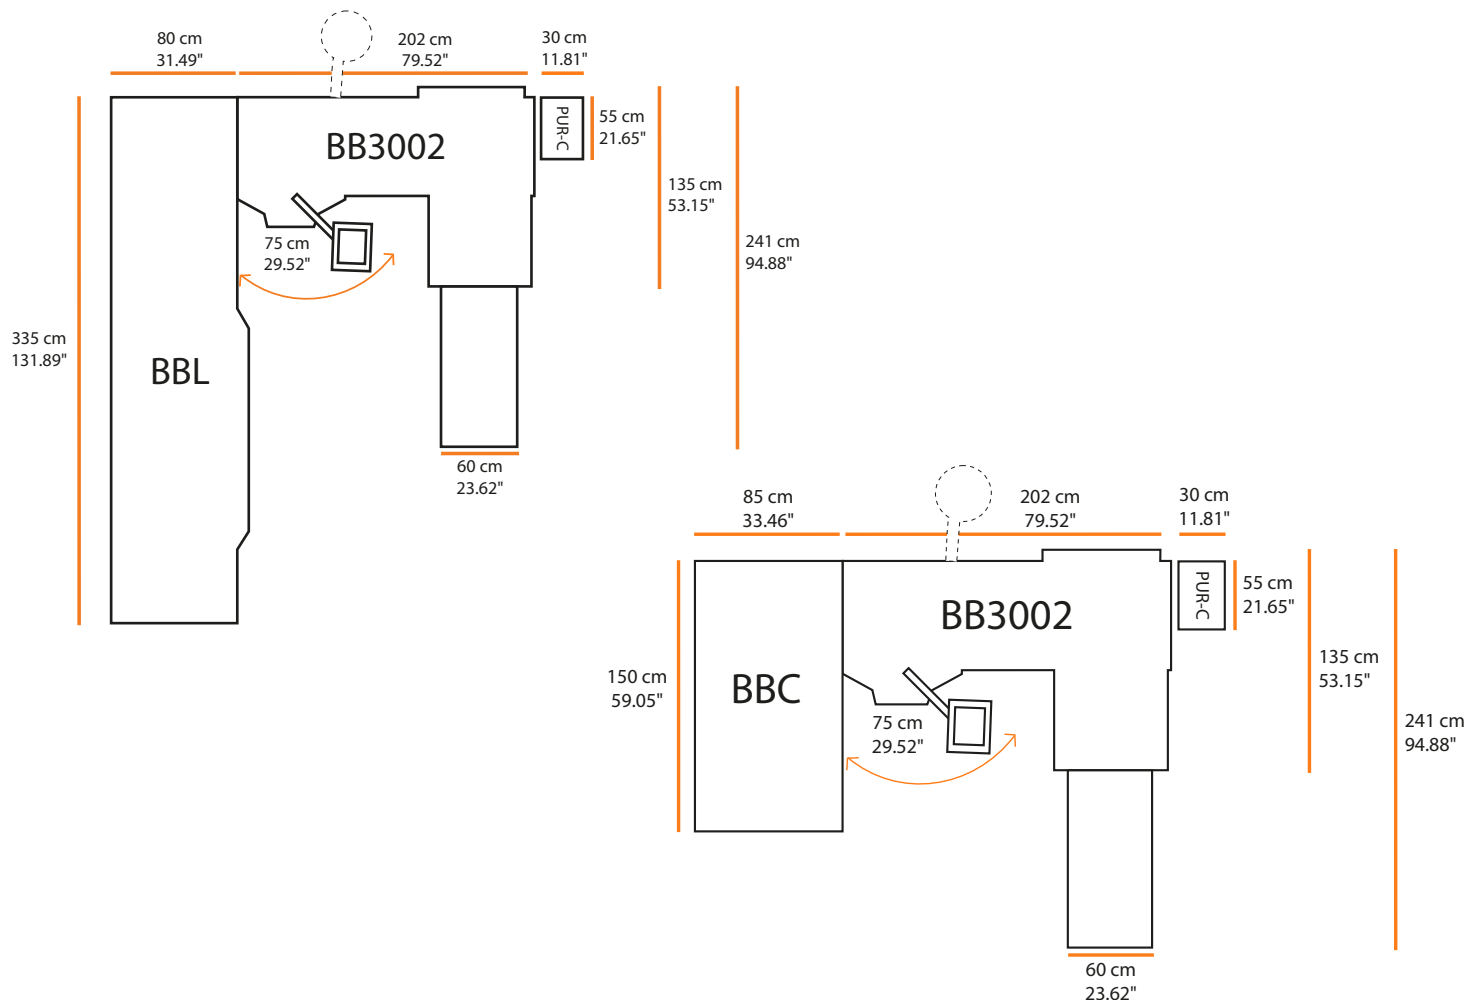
80 cm
31.49"

202 cm
79.52"

30 cm
11.81"

BB3002

PUR-C

55 cm
21.65"

135 cm
53.15"

241 cm
94.88"

75 cm
29.52"

335 cm
131.89"

BBL

60 cm
23.62"

85 cm
33.46"

202 cm
79.52"

30 cm
11.81"

BB3002

PUR-C

55 cm
21.65"

135 cm
53.15"

241 cm
94.88"

150 cm
59.05"

BBC

75 cm
29.52"

60 cm
23.62"